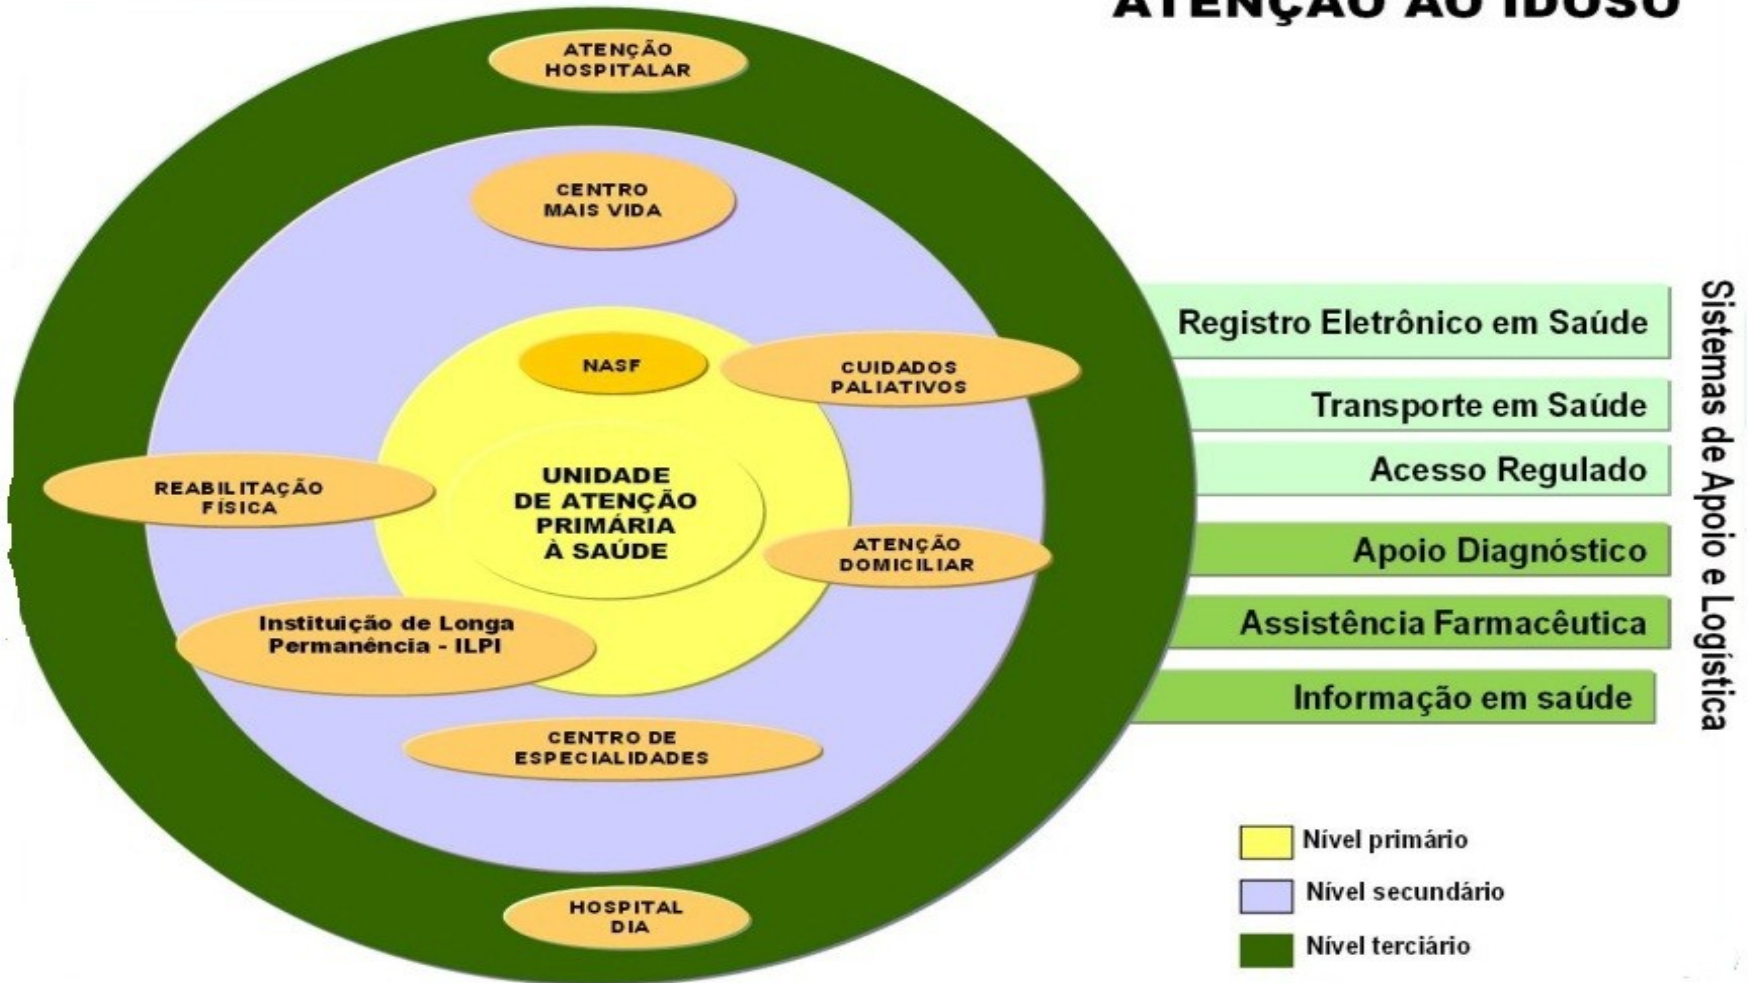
ATENÇÃO AO IDOSO

ATENÇÃO HOSPITALAR

CENTRO MAIS VIDA

NASF

CUIDADOS PALIATIVOS

REABILITAÇÃO FÍSICA

UNIDADE DE ATENÇÃO PRIMÁRIA À SAÚDE

ATENÇÃO DOMICILIAR

Instituição de Longa Permanência - ILPI

CENTRO DE ESPECIALIDADES

HOSPITAL DIA

Registro Eletrônico em Saúde

Transporte em Saúde

Acesso Regulado

Apoio Diagnóstico

Assistência Farmacêutica

Informação em saúde

Sistemas de Apoio e Logística

Nível primário

Nível secundário

Nível terciário